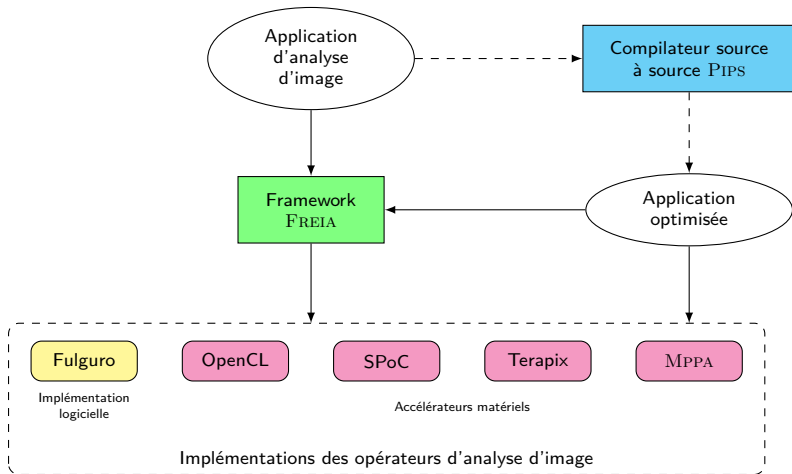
Application d'analyse d'image

Compilateur source à source PIPS

Framework FREIA

Application optimisée

Fulguro

OpenCL

SPoC

Terapix

MPPA

Implémentation logicielle

Accélérateurs matériels

Implémentations des opérateurs d'analyse d'image